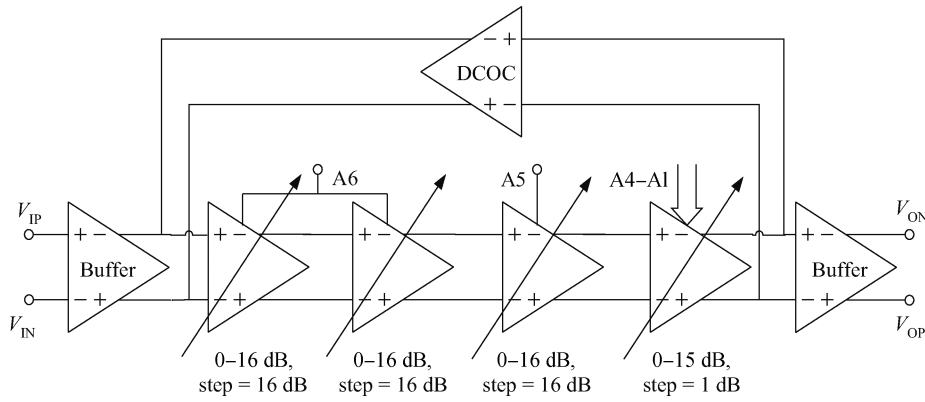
DCOC

− +

+ −

A6

A5

A4−A1

$V_{IP}$

$V_{IN}$

$V_{ON}$

$V_{OP}$

Buffer

Buffer

+ −

− +

+ −

− +

+ −

− +

+ −

− +

+ −

− +

+ −

− +

0–16 dB, step = 16 dB

0–16 dB, step = 16 dB

0–16 dB, step = 16 dB

0–15 dB, step = 1 dB